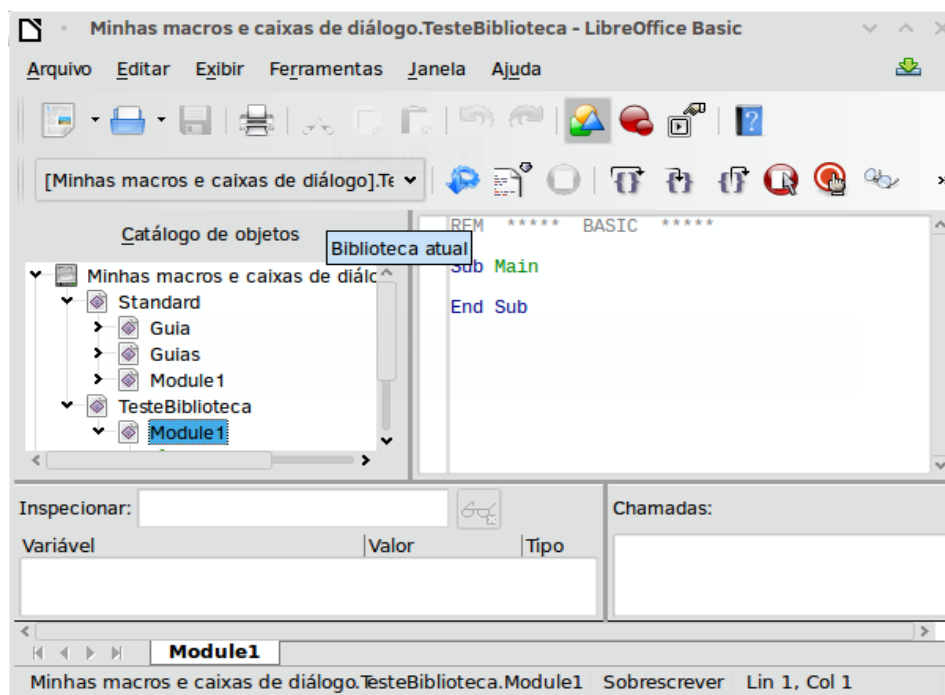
Minhas macros e caixas de diálogo.TesteBiblioteca - LibreOffice Basic

Arquivo Editar Exibir Ferramentas Janela Ajuda

[Minhas macros e caixas de diálogo].Te

Catálogo de objetos

Biblioteca atual

Minhas macros e caixas de diálo
Standard
Guia
Guias
Module1
TesteBiblioteca
Module1

REM ***** BASIC *****

Sub Main

End Sub

Inspecionar:

Variável | Valor | Tipo

Chamadas:

Module1

Minhas macros e caixas de diálogo.TesteBiblioteca.Module1 Sobrescrever Lin 1, Col 1